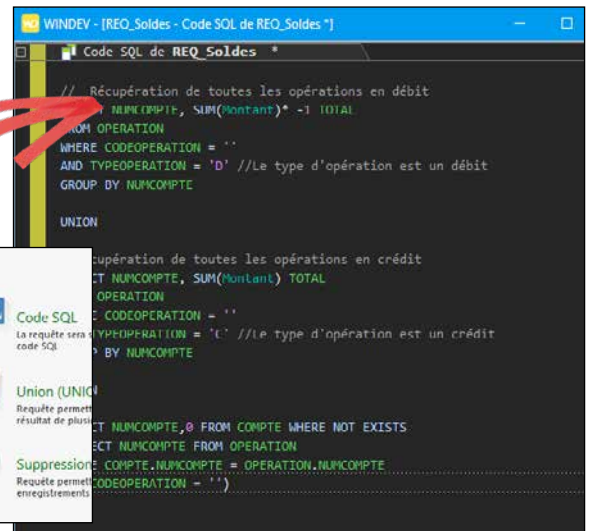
WINDEV - [REQ_Soldes - Code SQL de REQ_Soldes *]

Code SQL de REQ_Soldes *

// Récupération de toutes les opérations en débit
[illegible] NUMCOMPTE, SUM(Montant)* -1 TOTAL
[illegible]ROM OPERATION
WHERE CODEOPERATION = ''
AND TYPEOPERATION = 'D' //Le type d'opération est un débit
GROUP BY NUMCOMPTE

UNION

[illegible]cupération de toutes les opérations en crédit
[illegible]CT NUMCOMPTE, SUM(Montant) TOTAL
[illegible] OPERATION
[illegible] CODEOPERATION = ''
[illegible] TYPEOPERATION = 'C' //Le type d'opération est un crédit
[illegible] BY NUMCOMPTE

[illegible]CT NUMCOMPTE,0 FROM COMPTE WHERE NOT EXISTS
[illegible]ECT NUMCOMPTE FROM OPERATION
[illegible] COMPTE.NUMCOMPTE = OPERATION.NUMCOMPTE
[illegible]CODEOPERATION = '')

Code SQL
La requête sera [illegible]
code SQL

Union (UNI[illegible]
Requête permet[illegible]
résultat de plusi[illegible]

Suppression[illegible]
Requête permet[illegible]
enregistrements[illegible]